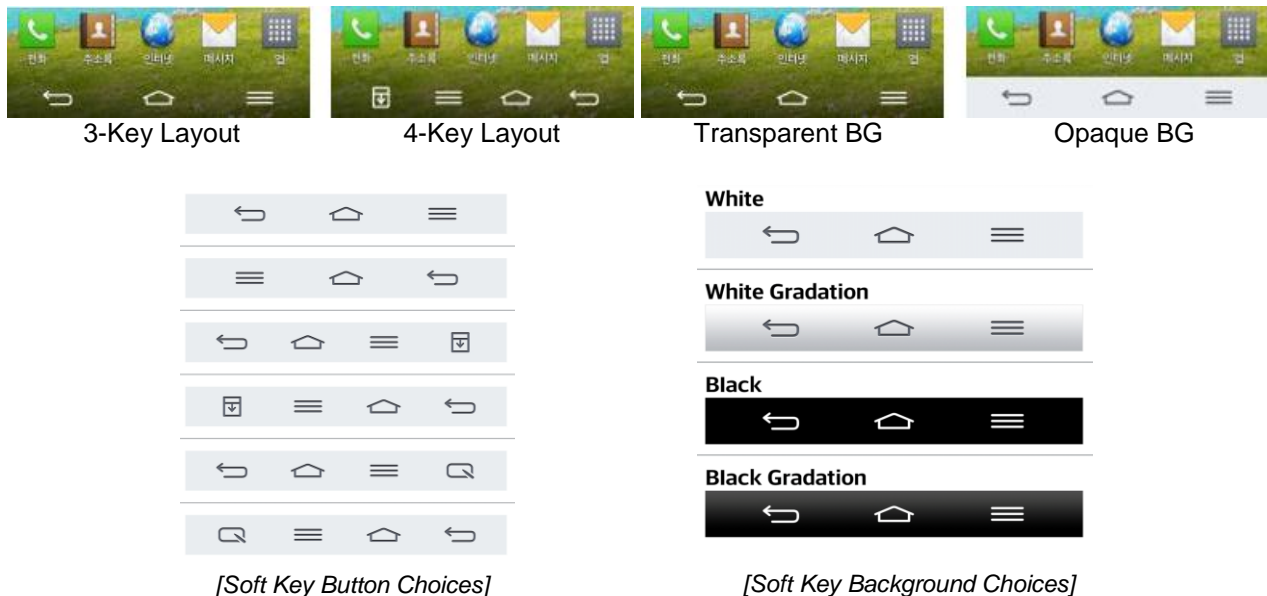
전화 주소록 인터넷 메시지 앱

3-Key Layout

전화 주소록 인터넷 메시지 앱

4-Key Layout

전화 주소록 인터넷 메시지 앱

Transparent BG

전화 주소록 인터넷 메시지 앱

Opaque BG

[Soft Key Button Choices]

White

White Gradation

Black

Black Gradation

[Soft Key Background Choices]